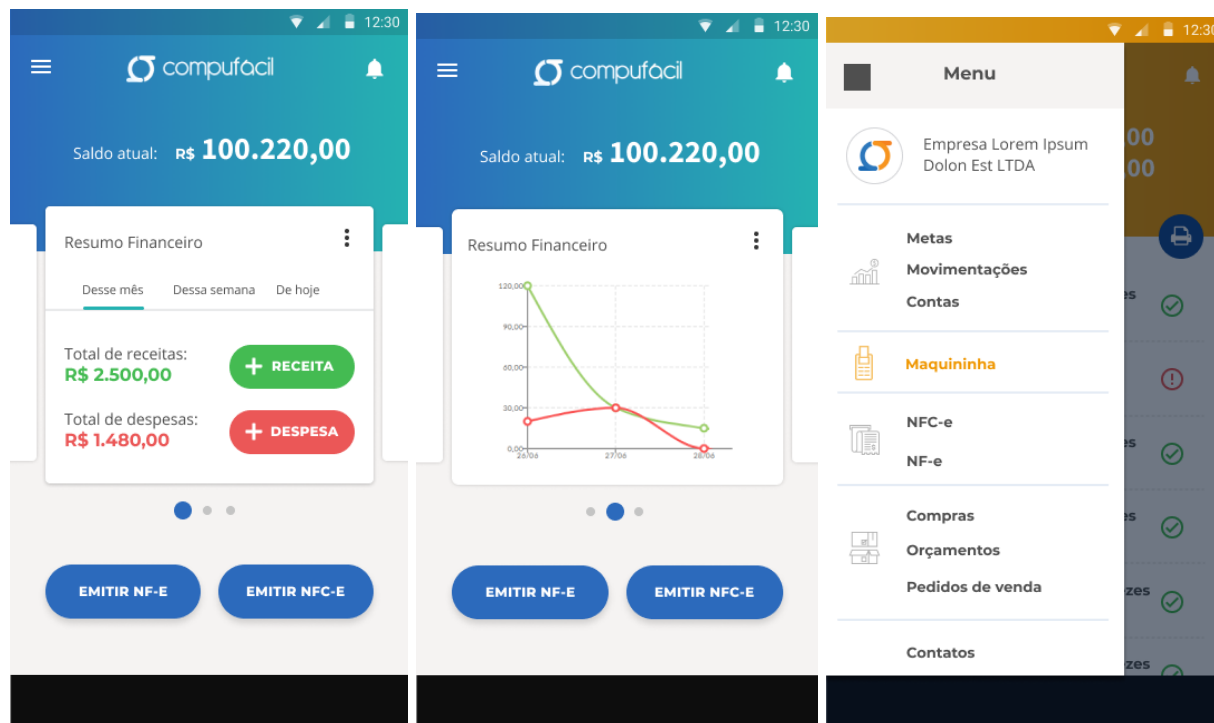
12:30

compufácil

Saldo atual: R$ 100.220,00

Resumo Financeiro

Desse mês Dessa semana De hoje

Total de receitas:
R$ 2.500,00

+ RECEITA

Total de despesas:
R$ 1.480,00

+ DESPESA

EMITIR NF-E EMITIR NFC-E

12:30

compufácil

Saldo atual: R$ 100.220,00

Resumo Financeiro

120,00
90,00
60,00
30,00
0,00
26/06 27/06 28/06

EMITIR NF-E EMITIR NFC-E

12:30

Menu

Empresa Lorem Ipsum Dolon Est LTDA

Metas
Movimentações
Contas

Maquininha

NFC-e
NF-e

Compras
Orçamentos
Pedidos de venda

Contatos

00
00
es
es
es
zes
zes